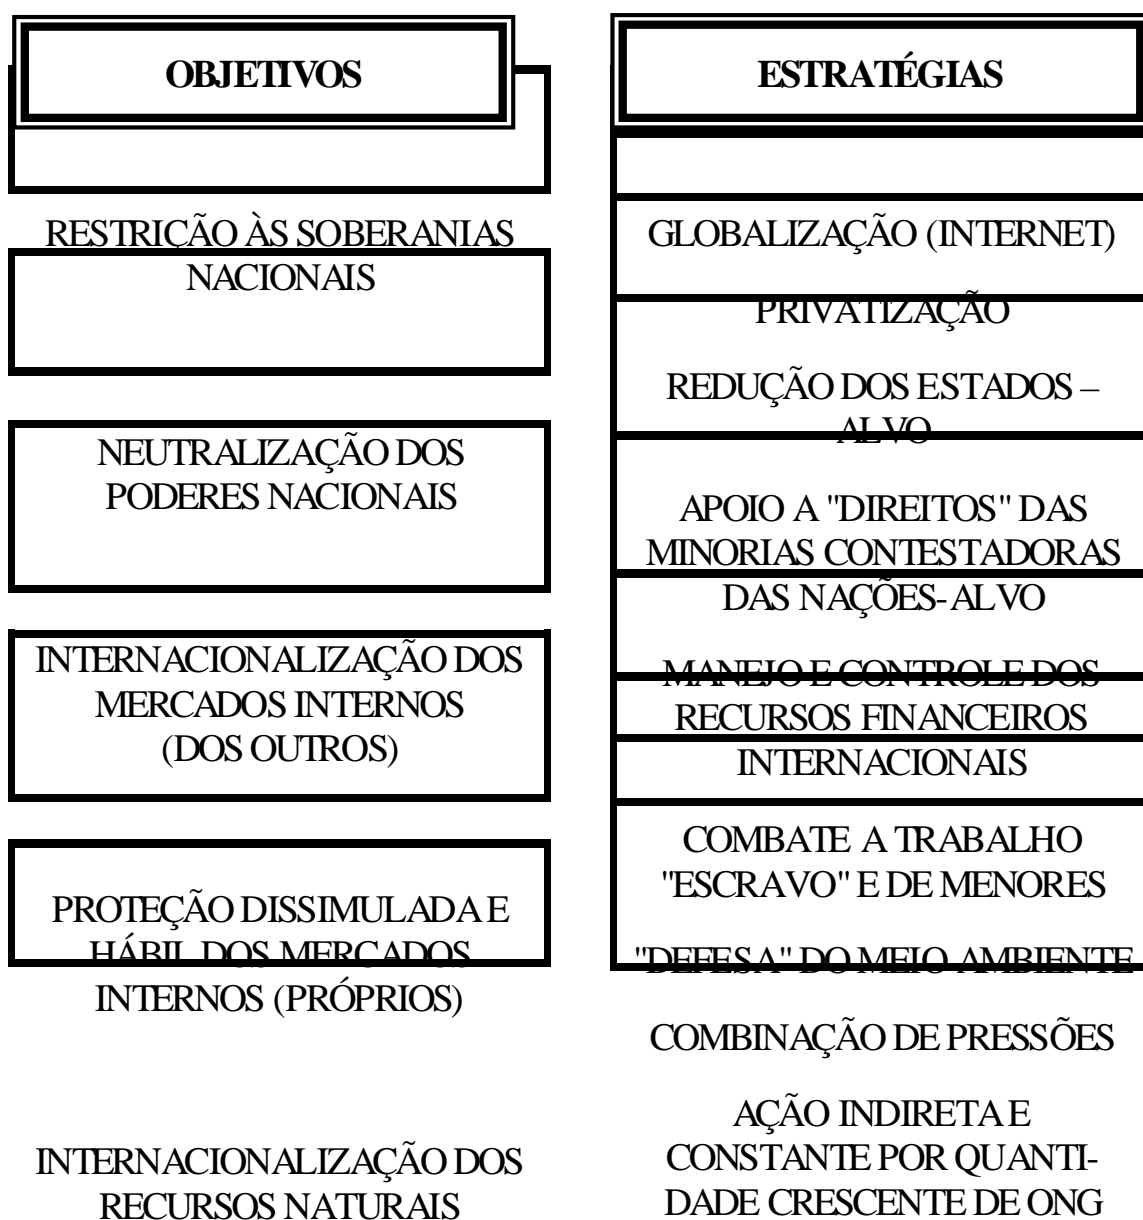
OBJETIVOS

RESTRIÇÃO ÀS SOBERANIAS NACIONAIS

NEUTRALIZAÇÃO DOS PODERES NACIONAIS

INTERNACIONALIZAÇÃO DOS MERCADOS INTERNOS (DOS OUTROS)

PROTEÇÃO DISSIMULADA E HÁBIL DOS MERCADOS INTERNOS (PRÓPRIOS)

INTERNACIONALIZAÇÃO DOS RECURSOS NATURAIS

ESTRATÉGIAS

GLOBALIZAÇÃO (INTERNET)

PRIVATIZAÇÃO

REDUÇÃO DOS ESTADOS – ALVO

APOIO A "DIREITOS" DAS MINORIAS CONTESTADORAS DAS NAÇÕES-ALVO

MANEJO E CONTROLE DOS RECURSOS FINANCEIROS INTERNACIONAIS

COMBATE A TRABALHO "ESCRAVO" E DE MENORES

"DEFESA" DO MEIO AMBIENTE

COMBINAÇÃO DE PRESSÕES

AÇÃO INDIRETA E CONSTANTE POR QUANTIDADE CRESCENTE DE ONG